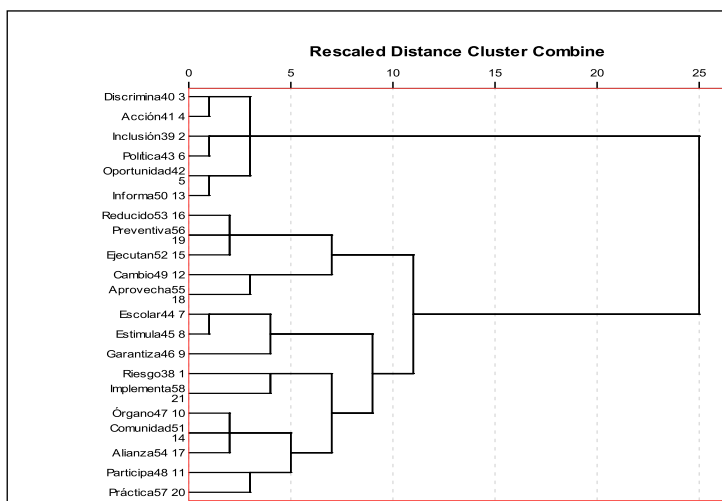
Rescaled Distance Cluster Combine

0 5 10 15 20 25

Discrimina40 3
Acción41 4
Inclusión39 2
Política43 6
Oportunidad42 5
Informa50 13
Reducido53 16
Preventiva56 19
Ejecutan52 15
Cambio49 12
Aprovecha55 18
Escolar44 7
Estimula45 8
Garantiza46 9
Riesgo38 1
Implementa58 21
Órgano47 10
Comunidad51 14
Alianza54 17
Participa48 11
Práctica57 20